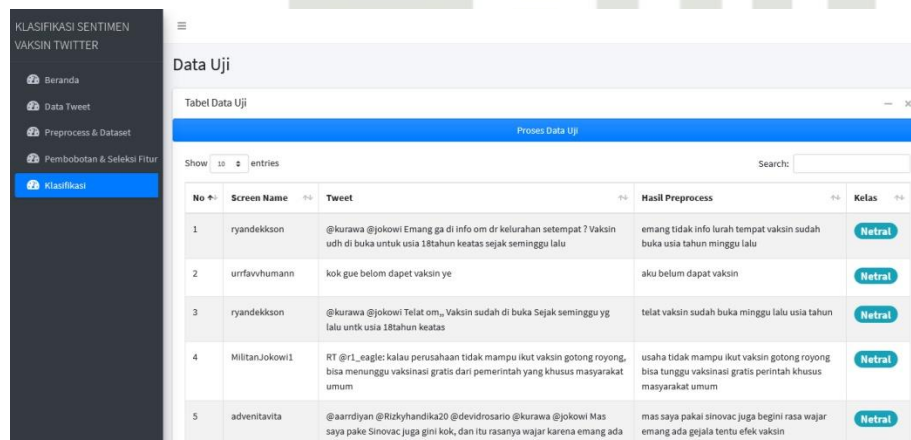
KLASIFIKASI SENTIMEN VAKSIN TWITTER

Beranda

Data Tweet

Preprocess & Dataset

Pembobotan & Seleksi Fitur

Klasifikasi

≡

Data Uji

Tabel Data Uji

Proses Data Uji

Show 10 entries

Search:

| No | Screen Name | Tweet | Hasil Preprocess | Kelas |
|---|---|---|---|---|
| 1 | ryandekkson | @kurawa @jokowi Emang ga di info om dr kelurahan setempat ? Vaksin udh di buka untuk usia 18tahun keatas sejak seminggu lalu | emang tidak info lurah tempat vaksin sudah buka usia tahun minggu lalu | Netral |
| 2 | urrfavvhumann | kok gue belom dapet vaksin ye | aku belum dapat vaksin | Netral |
| 3 | ryandekkson | @kurawa @jokowi Telat om,, Vaksin sudah di buka Sejak seminggu yg lalu untk usia 18tahun keatas | telat vaksin sudah buka minggu lalu usia tahun | Netral |
| 4 | MilitanJokowi1 | RT @r1_eagle: kalau perusahaan tidak mampu ikut vaksin gotong royong, bisa menunggu vaksinasi gratis dari pemerintah yang khusus masyarakat umum | usaha tidak mampu ikut vaksin gotong royong bisa tunggu vaksinasi gratis perintah khusus masyarakat umum | Netral |
| 5 | adventavita | @aardiyan @Rizkyhandika20 @devidrosario @kurawa @jokowi Mas saya pake Sinovac juga gini kok, dan itu rasanya wajar karena emang ada | mas saya pakai sinovac juga begini rasa wajar emang ada gejala tentu efek vaksin | Netral |